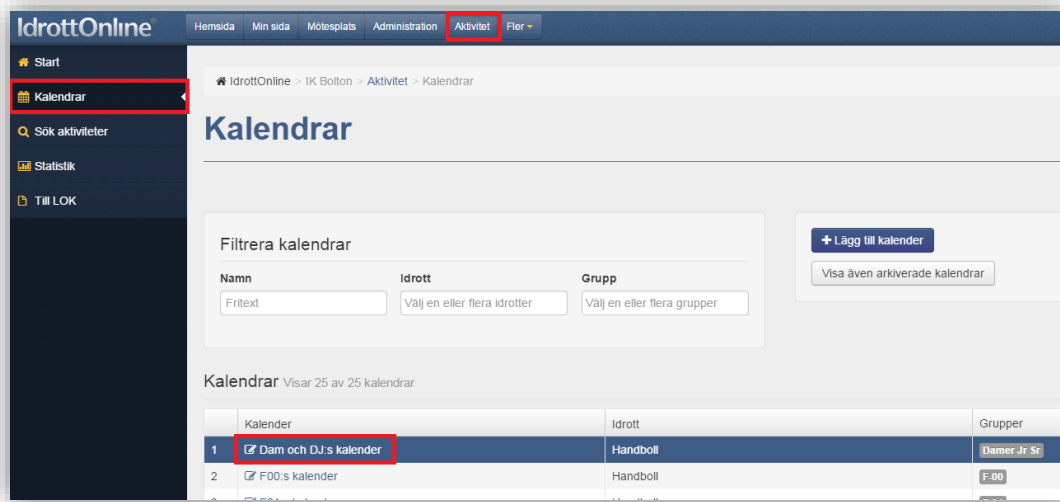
IdrottOnline

Hemsida Min sida Mötesplats Administration Aktivitet Fler

Start
Kalendrar
Sök aktiviteter
Statistik
Till LOK

IdrottOnline > IK Bolton > Aktivitet > Kalendrar

Kalendrar

Filtrera kalendrar

Namn
Fritext

Idrott
Välj en eller flera idrotter

Grupp
Välj en eller flera grupper

+ Lägg till kalender

Visa även arkiverade kalendrar

Kalendrar Visar 25 av 25 kalendrar

| | Kalender | Idrott | Grupper |
|---|---|---|---|
| 1 | Dam och DJ:s kalender | Handboll | Damer Jr Sr |
| 2 | F00:s kalender | Handboll | F-00 |
| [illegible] | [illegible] | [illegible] | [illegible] |